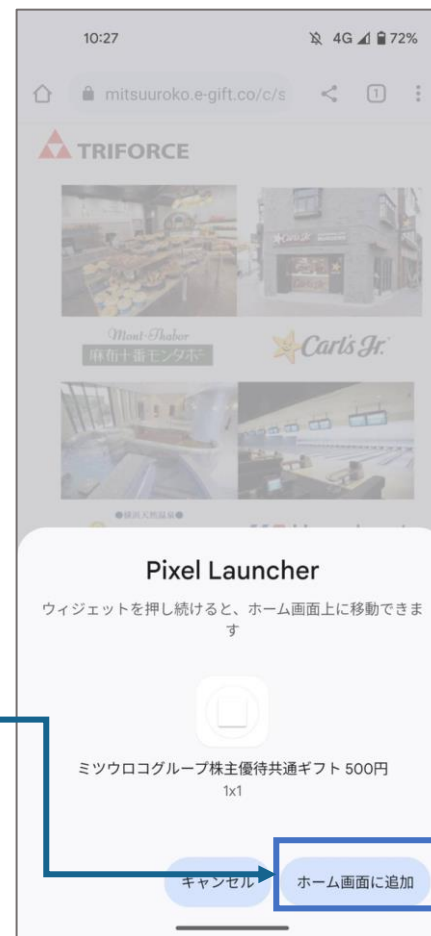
10:27

4G 72%

mitsuuroko.e-gift.co/c/s

1

TRIFORCE

Mont-Thabor
麻布十番モンタボー

Carl's Jr.

Pixel Launcher

ウィジェットを押し続けると、ホーム画面上に移動できます

ミツウロコグループ株主優待共通ギフト 500円
1x1

キャンセル

ホーム画面に追加